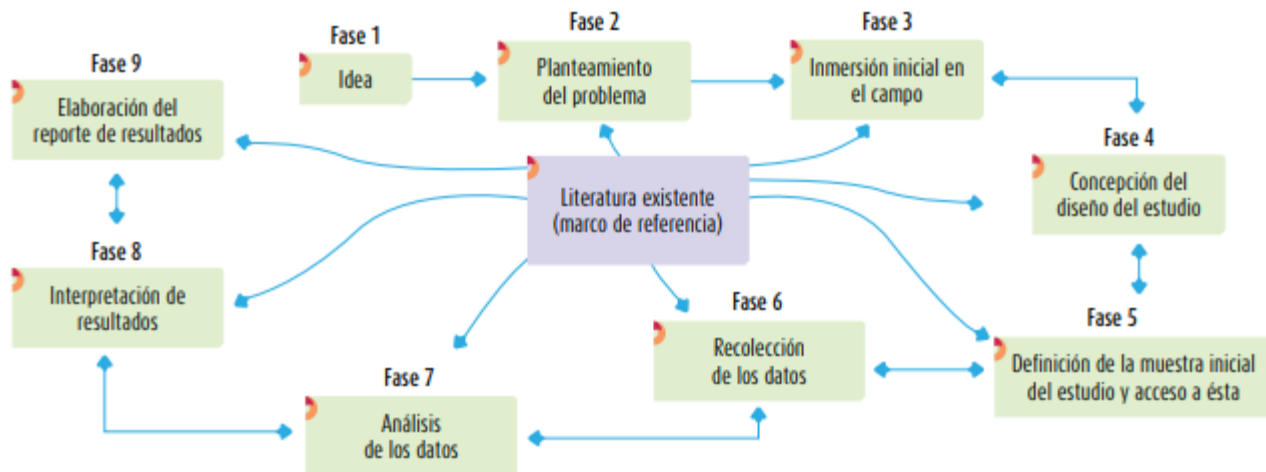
Fase 1
Idea

Fase 2
Planteamiento del problema

Fase 3
Inmersión inicial en el campo

Fase 9
Elaboración del reporte de resultados

Literatura existente (marco de referencia)

Fase 4
Concepción del diseño del estudio

Fase 8
Interpretación de resultados

Fase 6
Recolección de los datos

Fase 5
Definición de la muestra inicial del estudio y acceso a ésta

Fase 7
Análisis de los datos